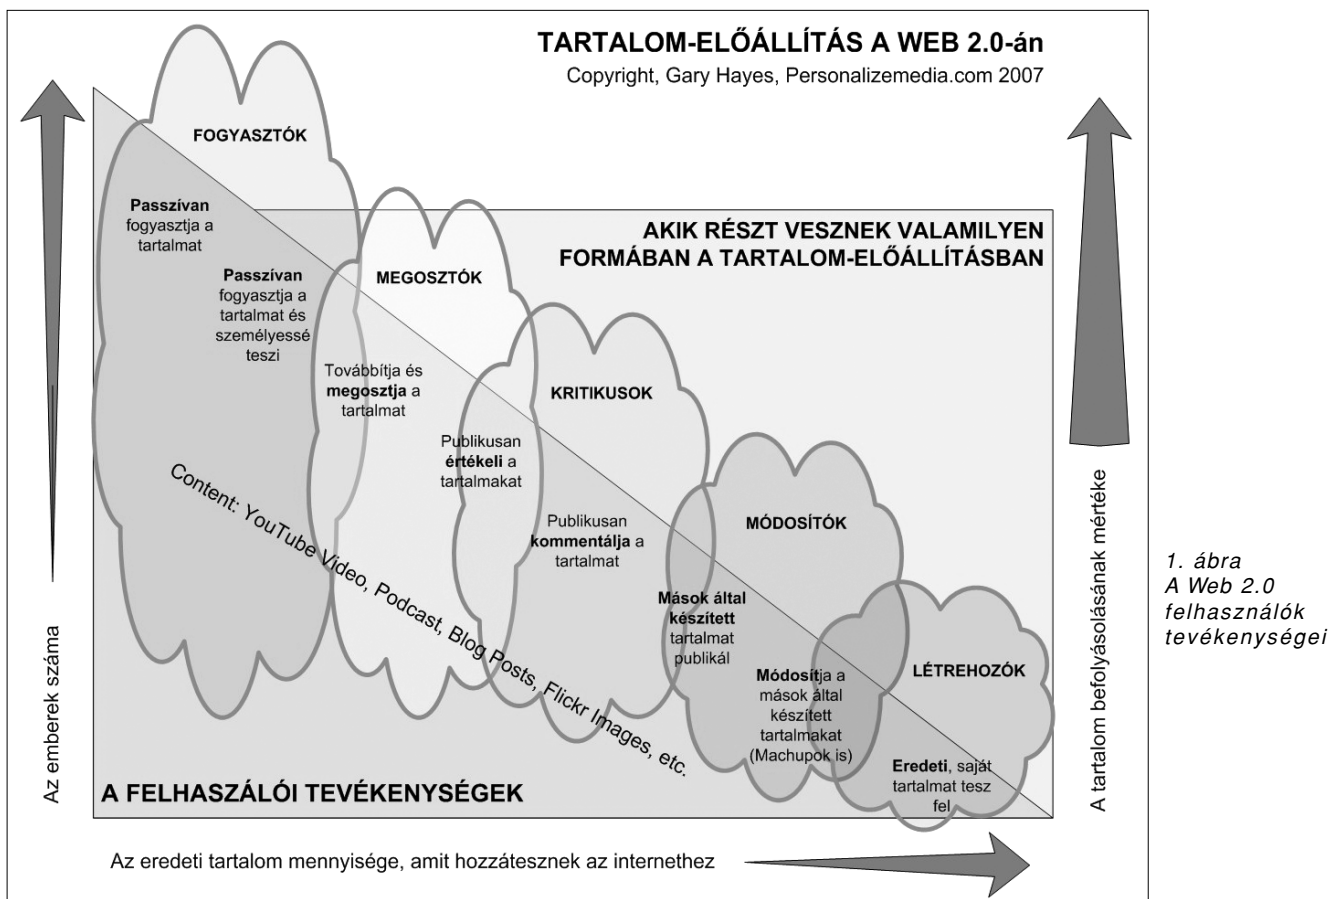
TARTALOM-ELŐÁLLÍTÁS A WEB 2.0-án
Copyright, Gary Hayes, Personalizemedia.com 2007

Az emberek száma

FOGYASZTÓK

Passzívan fogyasztja a tartalmat

AKIK RÉSZT VESZNEK VALAMILYEN FORMÁBAN A TARTALOM-ELŐÁLLÍTÁSBAN

Passzívan fogyasztja a tartalmat és személyessé teszi

MEGOSZTÓK

Továbbítja és megosztja a tartalmat

KRITIKUSOK

Publikusan értékeli a tartalmakat

Content: YouTube Video, Podcast, Blog Posts, Flickr Images, etc.

Publikusan kommentálja a tartalmat

MÓDOSÍTÓK

Mások által készített tartalmat publikál

Módosítja a mások által készített tartalmakat (Machupok is)

LÉTREHOZÓK

Eredeti, saját tartalmat tesz fel

A FELHASZÁLÓI TEVÉKENYSÉGEK

A tartalom befolyásolásának mértéke

Az eredeti tartalom mennyisége, amit hozzátesznek az internethez

1. ábra
A Web 2.0 felhasználók tevékenységei